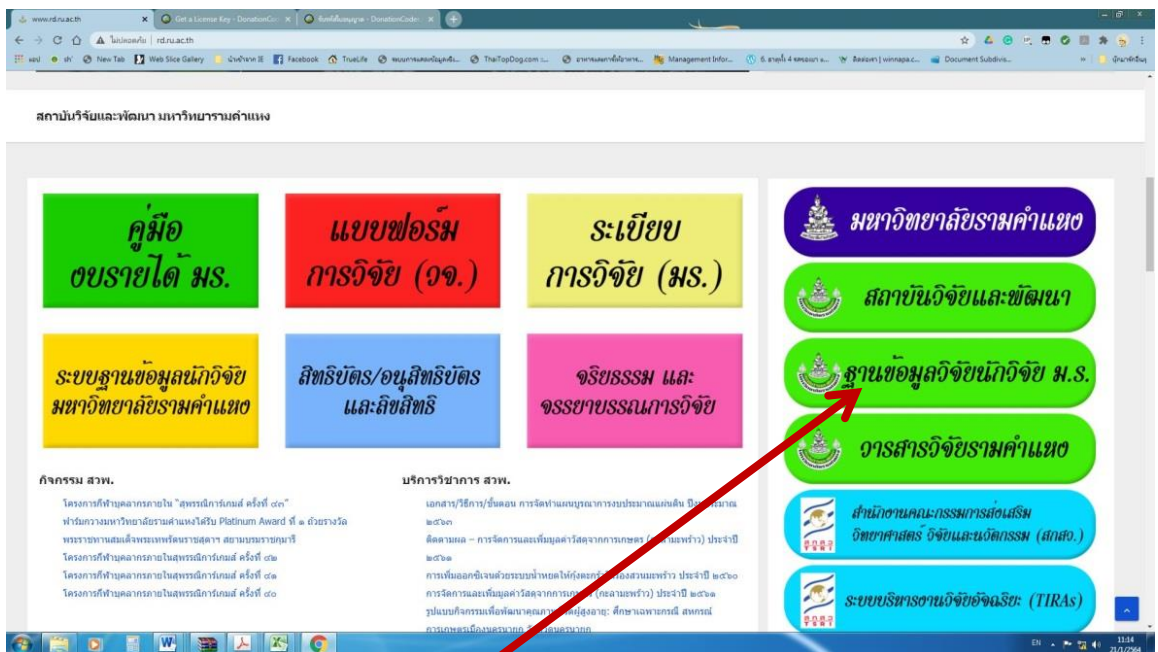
www.rd.ru.ac.th | Get a License Key - DonationCoder | จับคู่ข้อมูล - DonationCoder

ไม่ปลอดภัย | rd.ru.ac.th

แอป | New Tab | Web Slice Gallery | Facebook | TrueLife | ThaiTopDog.com | Management Infor... | Document Subdivis...

สถาบันวิจัยและพัฒนา มหาวิทยาลัยรามคำแหง

คู่มือ งบรายได้ มร.

แบบฟอร์ม การวิจัย (วจ.)

ระเบียบ การวิจัย (มร.)

ระบบฐานข้อมูลนักวิจัย มหาวิทยาลัยรามคำแหง

สิทธิบัตร/อนุสิทธิบัตร และลิขสิทธิ์

จริยธรรม และ จรรยาบรรณการวิจัย

มหาวิทยาลัยรามคำแหง

สถาบันวิจัยและพัฒนา

ฐานข้อมูลวิจัยนักวิจัย ม.ร.

วารสารวิจัยรามคำแหง

สำนักงานคณะกรรมการส่งเสริม วิทยาศาสตร์ วิจัยและนวัตกรรม (สกสว.)

ระบบบริหารงานวิจัยอัจฉริยะ (TIRAs)

กิจกรรม สวพ.

โครงการกีฬาบุคลากรภายใน "สุพรรณิการ์เกมส์ ครั้งที่ ๔๓"

ฟาร์มกวางมหาวิทยาลัยรามคำแหงได้รับ Platinum Award ที่ ๑ ถ้วยรางวัล

พระราชทานสมเด็จพระเทพรัตนราชสุดาฯ สยามบรมราชกุมารี

โครงการกีฬาบุคลากรภายในสุพรรณิการ์เกมส์ ครั้งที่ ๔๒

โครงการกีฬาบุคลากรภายในสุพรรณิการ์เกมส์ ครั้งที่ ๔๑

โครงการกีฬาบุคลากรภายในสุพรรณิการ์เกมส์ ครั้งที่ ๔๐

บริการวิชาการ สวพ.

เอกสาร/วิธีการ/ขั้นตอน การจัดทำแผนบูรณาการงบประมาณแผ่นดิน ปีงบประมาณ ๒๕๖๓

ติดตามผล – การจัดการและเพิ่มมูลค่าวัสดุจากการเกษตร (กลามะพร้าว) ประจำปี ๒๕๖๑

การเพิ่มออกซิเจนด้วยระบบน้ำหยดให้กุ้งตะกร้าบ่อสวนมะพร้าว ประจำปี ๒๕๖๐

การจัดการและเพิ่มมูลค่าวัสดุจากการเกษตร (กลามะพร้าว) ประจำปี ๒๕๖๑

รูปแบบกิจกรรมเพื่อพัฒนาคุณภาพชีวิตผู้สูงอายุ: ศึกษาเฉพาะกรณี สหกรณ์การเกษตรเมืองนครนายก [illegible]

EN 11:14 21/1/2564